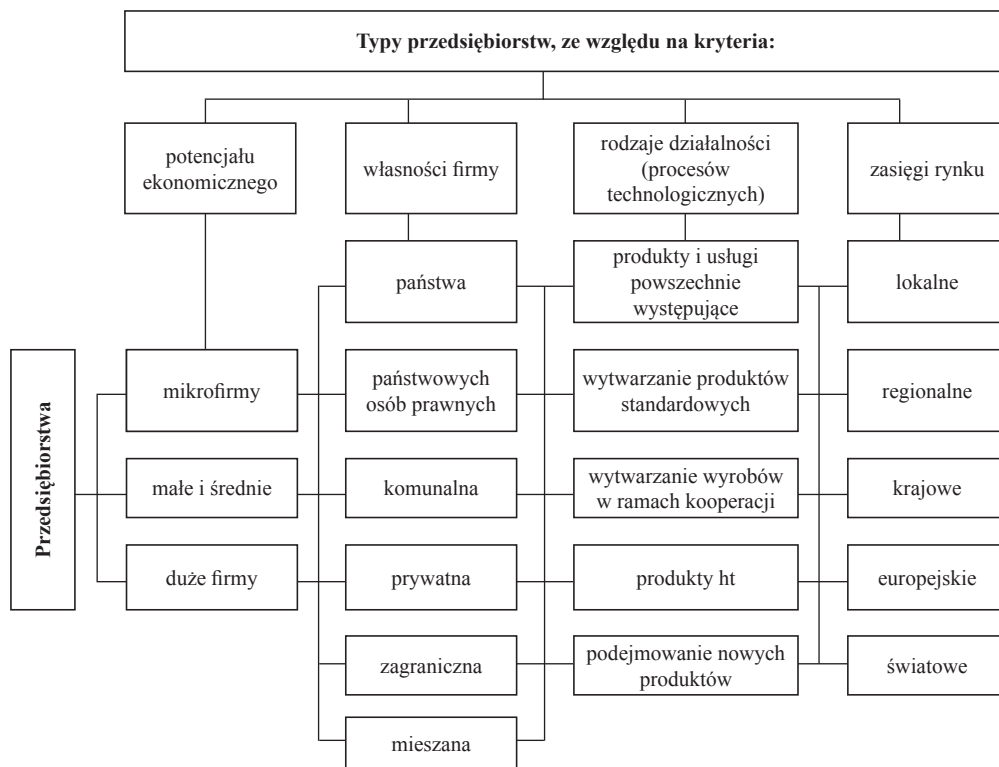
Typy przedsiębiorstw, ze względu na kryteria:

potencjału ekonomicznego

własności firmy

rodzaje działalności (procesów technologicznych)

zasięgi rynku

Przedsiębiorstwa

mikrofirmy

małe i średnie

duże firmy

państwa

państwowych osób prawnych

komunalna

prywatna

zagraniczna

mieszana

produkty i usługi powszechnie występujące

wytwarzanie produktów standardowych

wytwarzanie wyrobów w ramach kooperacji

produkty ht

podejmowanie nowych produktów

lokalne

regionalne

krajowe

europejskie

światowe